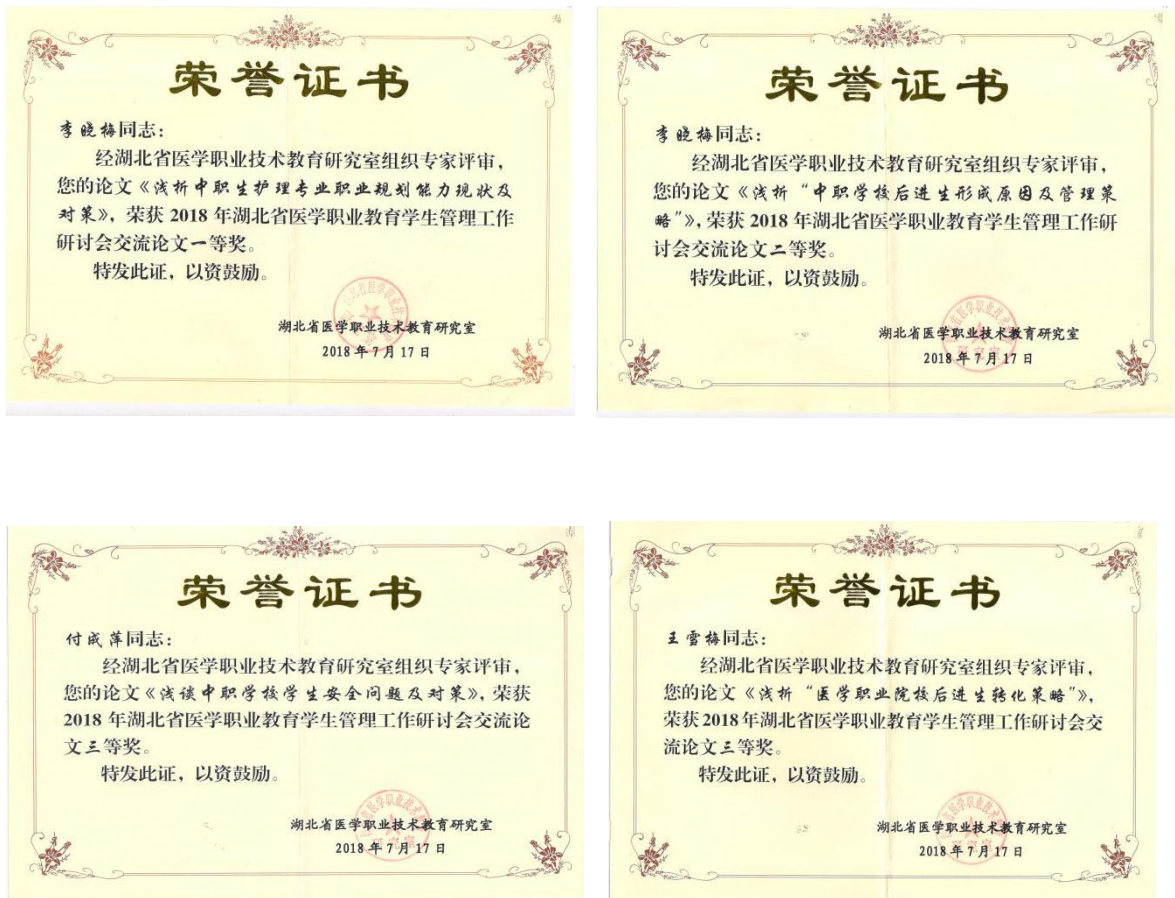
荣誉证书

李晓梅同志：

经湖北省医学职业技术教育研究室组织专家评审，您的论文《浅析中职生护理专业职业规划能力现状及对策》，荣获2018年湖北省医学职业教育学生管理工作研讨会交流论文一等奖。

特发此证，以资鼓励。

湖北省医学职业技术教育研究室
2018年7月17日

荣誉证书

李晓梅同志：

经湖北省医学职业技术教育研究室组织专家评审，您的论文《浅析"中职学校后进生形成原因及管理策略"》，荣获2018年湖北省医学职业教育学生管理工作研讨会交流论文二等奖。

特发此证，以资鼓励。

湖北省医学职业技术教育研究室
2018年7月17日

荣誉证书

付成萍同志：

经湖北省医学职业技术教育研究室组织专家评审，您的论文《浅谈中职学校学生安全问题及对策》，荣获2018年湖北省医学职业教育学生管理工作研讨会交流论文三等奖。

特发此证，以资鼓励。

湖北省医学职业技术教育研究室
2018年7月17日

荣誉证书

王雪梅同志：

经湖北省医学职业技术教育研究室组织专家评审，您的论文《浅析"医学职业院校后进生转化策略"》，荣获2018年湖北省医学职业教育学生管理工作研讨会交流论文三等奖。

特发此证，以资鼓励。

湖北省医学职业技术教育研究室
2018年7月17日